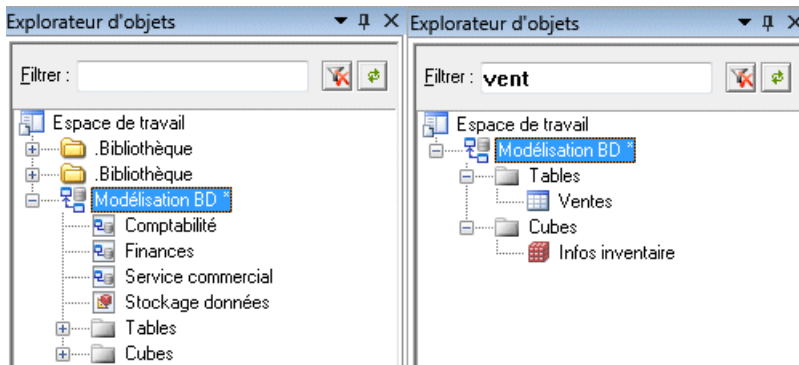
Explorateur d'objets
Filtrer :
Espace de travail
.Bibliothèque
.Bibliothèque
Modélisation BD *
Comptabilité
Finances
Service commercial
Stockage données
Tables
Cubes

Explorateur d'objets
Filtrer : vent
Espace de travail
Modélisation BD *
Tables
Ventes
Cubes
Infos inventaire